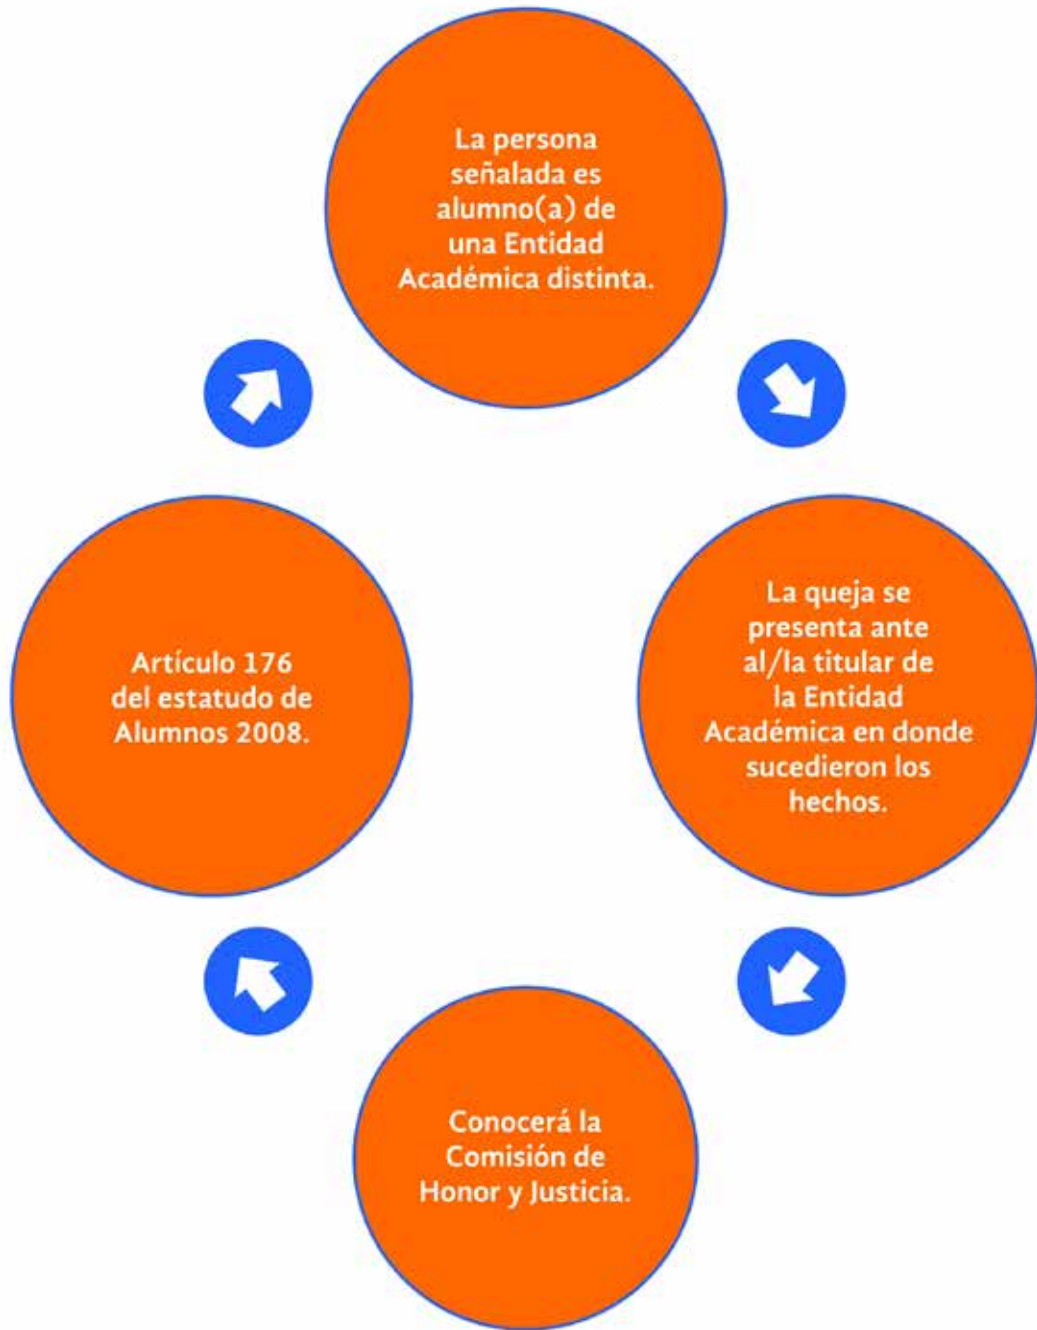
La persona señalada es alumno(a) de una Entidad Académica distinta.

La queja se presenta ante al/la titular de la Entidad Académica en donde sucedieron los hechos.

Conocerá la Comisión de Honor y Justicia.

Artículo 176 del estatudo de Alumnos 2008.